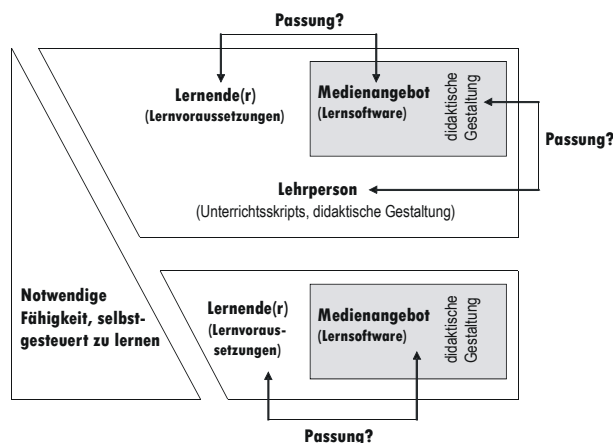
Passung?

Lernende(r)
(Lernvoraussetzungen)

Medienangebot
(Lernsoftware)

didaktische Gestaltung

Passung?

Lehrperson
(Unterrichtsskripts, didaktische Gestaltung)

Notwendige Fähigkeit, selbstgesteuert zu lernen

Lernende(r)
(Lernvoraussetzungen)

Medienangebot
(Lernsoftware)

didaktische Gestaltung

Passung?